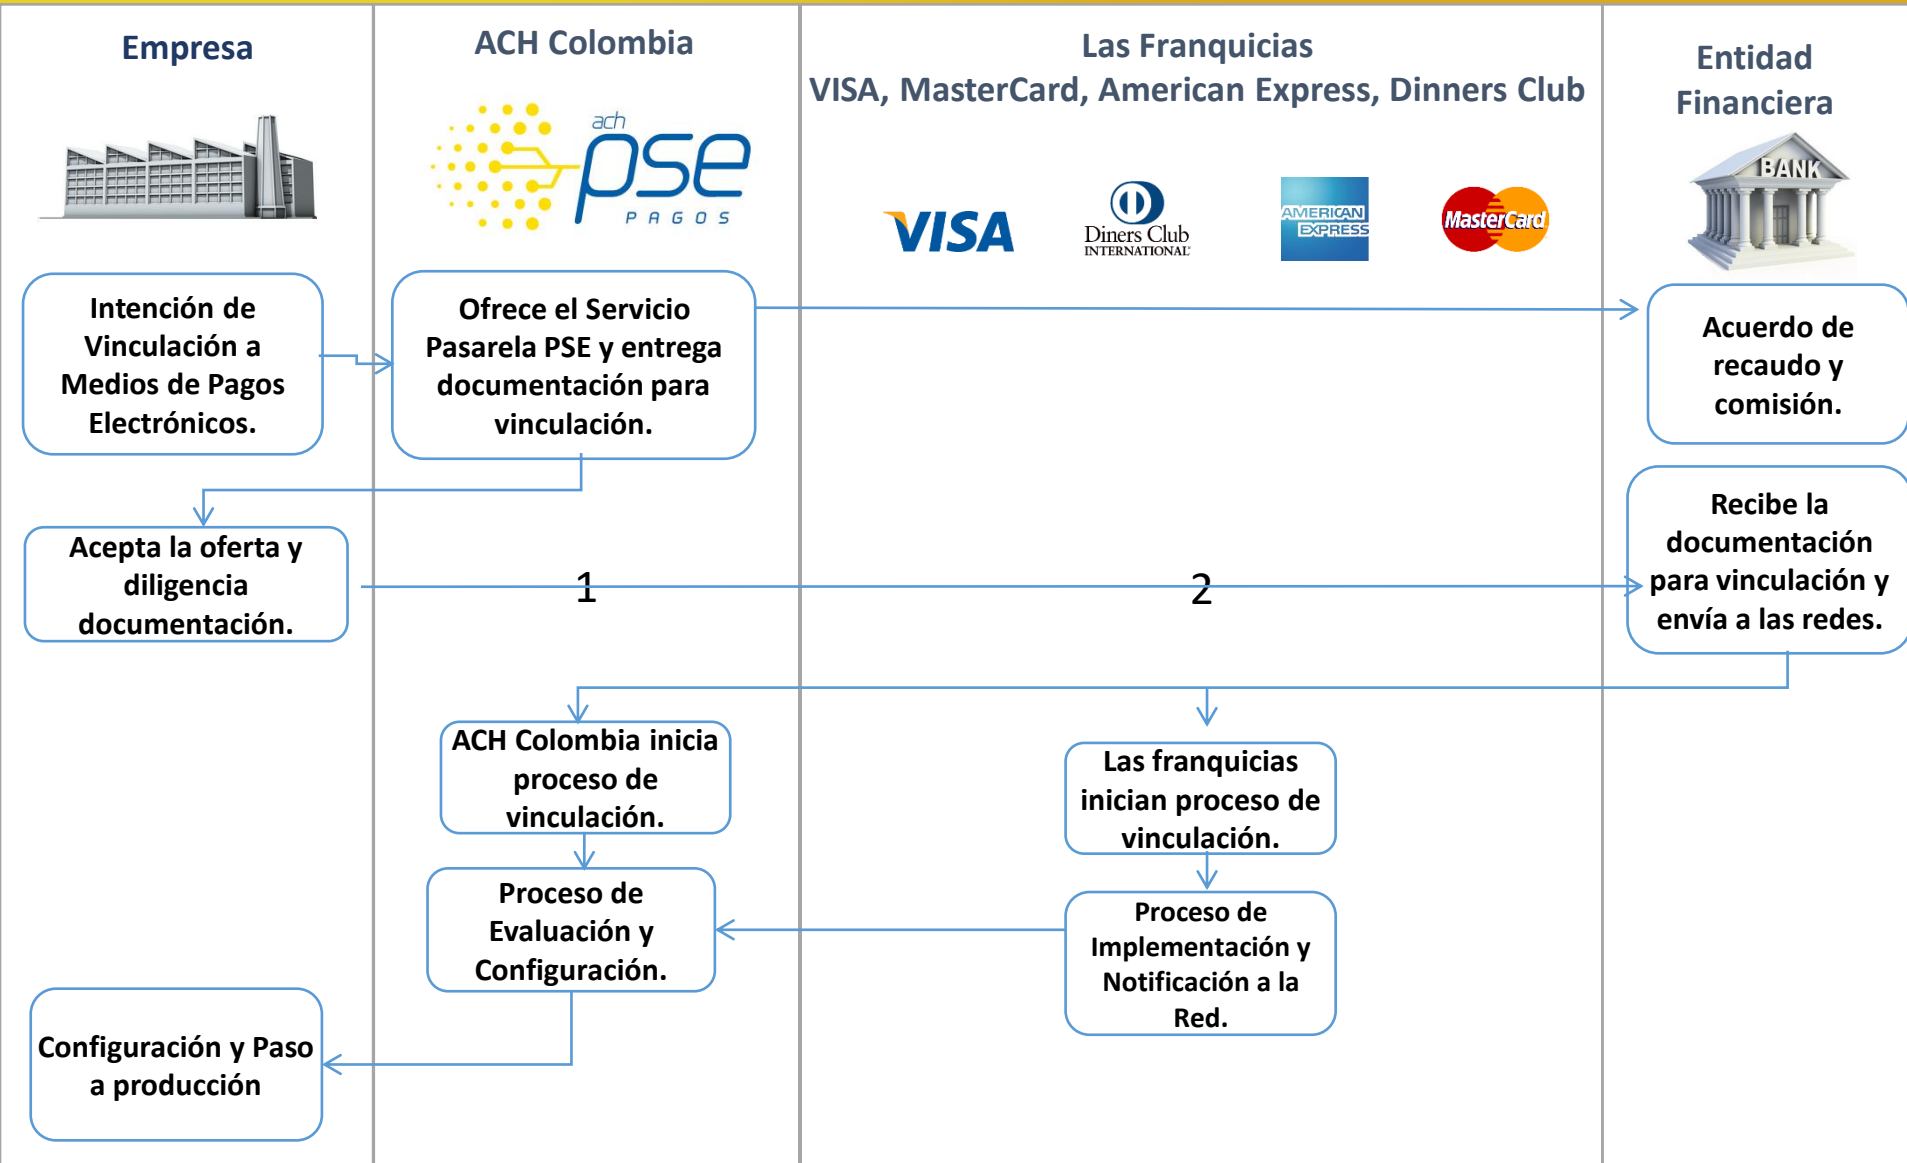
Empresa

ACH Colombia

ach pse PAGOS

Las Franquicias
VISA, MasterCard, American Express, Dinners Club

VISA

Diners Club INTERNATIONAL

AMERICAN EXPRESS

MasterCard

Entidad Financiera

BANK

Intención de Vinculación a Medios de Pagos Electrónicos.

Ofrece el Servicio Pasarela PSE y entrega documentación para vinculación.

Acuerdo de recaudo y comisión.

Acepta la oferta y diligencia documentación.

1

2

Recibe la documentación para vinculación y envía a las redes.

ACH Colombia inicia proceso de vinculación.

Las franquicias inician proceso de vinculación.

Proceso de Evaluación y Configuración.

Proceso de Implementación y Notificación a la Red.

Configuración y Paso a producción